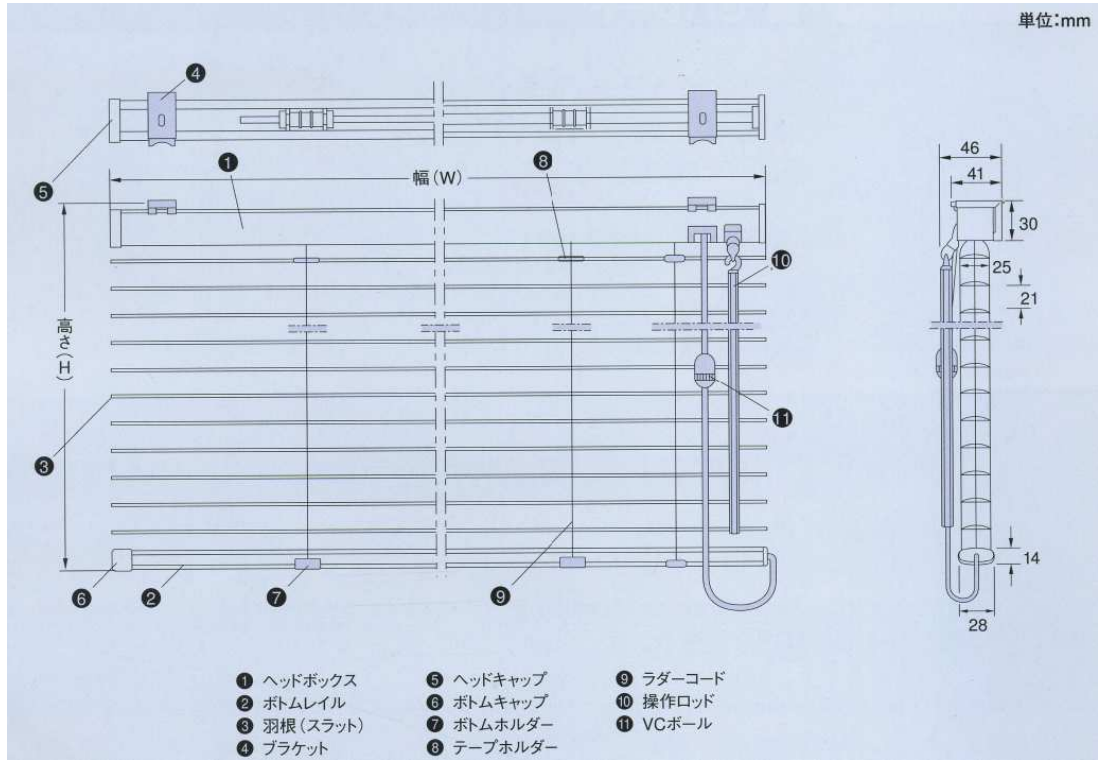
単位:mm

4
5
1
幅(W)
8
高さ(H)
10
11
3
6
2
7
9

46
41
30
25
21
14
28

1 ヘッドボックス
2 ボトムレイル
3 羽根(スラット)
4 ブラケット
5 ヘッドキャップ
6 ボトムキャップ
7 ボトムホルダー
8 テープホルダー
9 ラダーコード
10 操作ロッド
11 VCボール